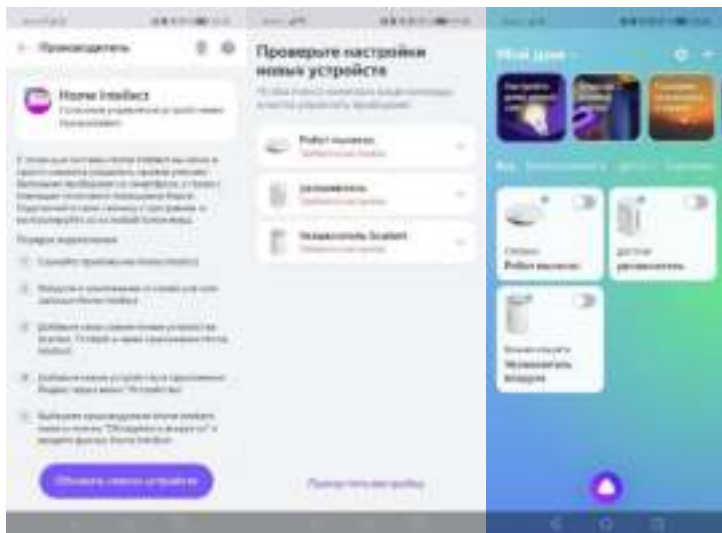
Производитель

Home Intellect
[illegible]

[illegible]

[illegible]

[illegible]

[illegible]

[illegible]

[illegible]

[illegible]

Обновить список устройств

Проверьте настройки новых устройств

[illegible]

Робот-пылесос
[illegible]

Увлажнитель
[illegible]

Увлажнитель Scarlett
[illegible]

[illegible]

Мой дом

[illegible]

Робот-пылесос

Детская
Увлажнитель

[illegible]
Увлажнитель воздуха